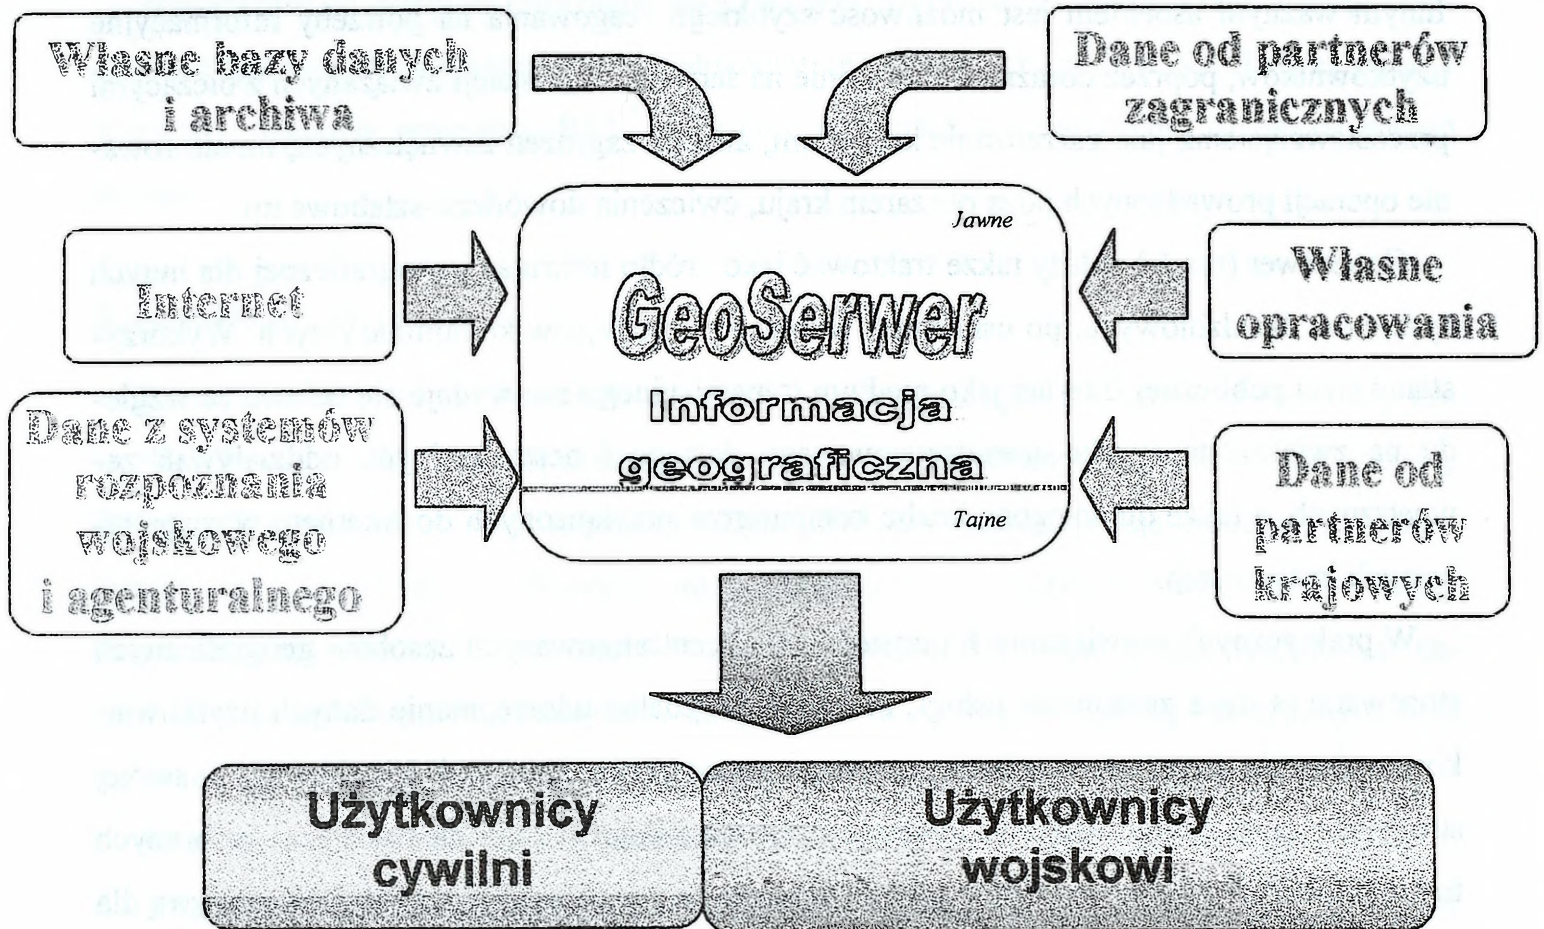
Własne bazy danych i archiwa

Dane od partnerów zagranicznych

Internet

Jawne

GeoSerwer

Informacja geograficzna

Tajne

Własne opracowania

Dane z systemów rozpoznania wojskowego i agenturalnego

Dane od partnerów krajowych

Użytkownicy cywilni

Użytkownicy wojskowi